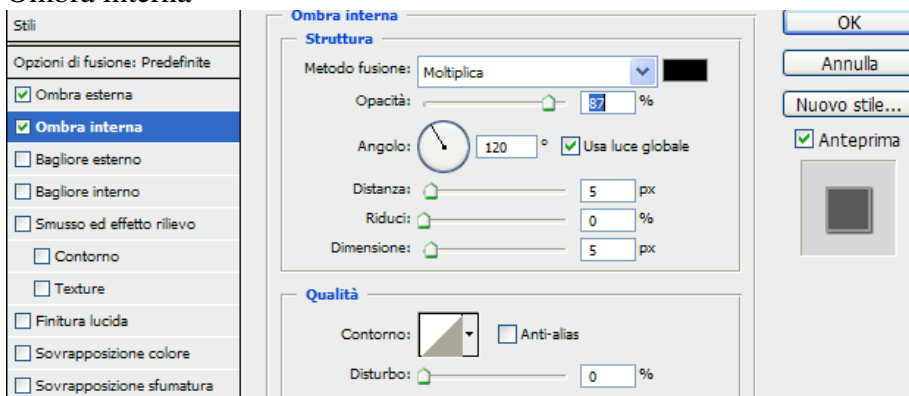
Ombra interna

Stili

Opzioni di fusione: Predefinite

Ombra esterna

Ombra interna

Bagliore esterno

Bagliore interno

Smusso ed effetto rilievo

Contorno

Texture

Finitura lucida

Sovrapposizione colore

Sovrapposizione sfumatura

Ombra interna

Struttura

Metodo fusione: Moltiplica

Opacità: 87 %

Angolo: 120 ° Usa luce globale

Distanza: 5 px

Riduci: 0 %

Dimensione: 5 px

Qualità

Contorno: Anti-alias

Disturbo: 0 %

OK

Annulla

Nuovo stile...

Anteprima